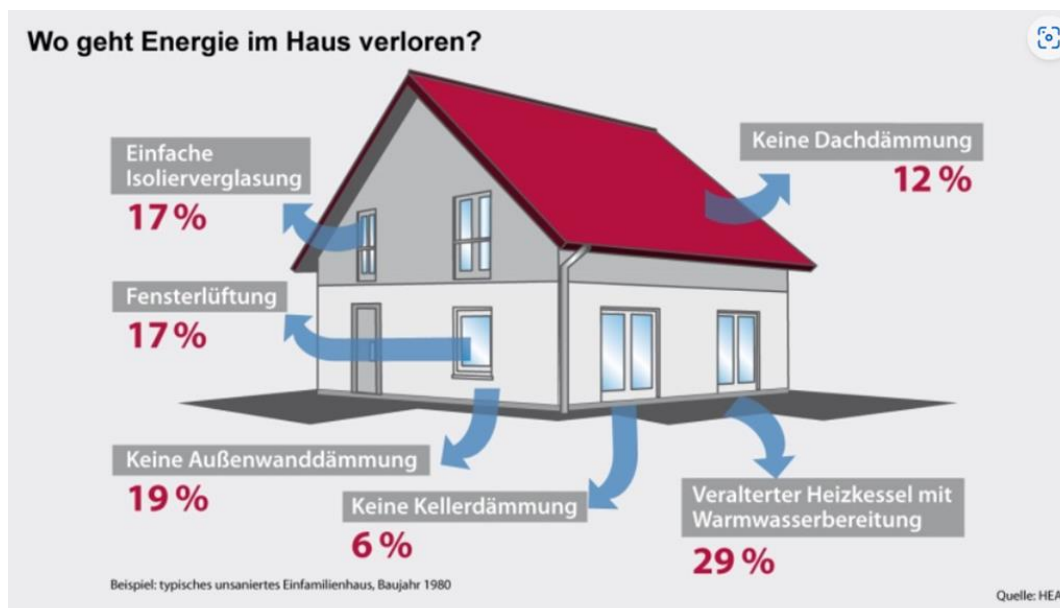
Wo geht Energie im Haus verloren?

Einfache Isolierverglasung
17 %

Keine Dachdämmung
12 %

Fensterlüftung
17 %

Keine Außenwanddämmung
19 %

Keine Kellerdämmung
6 %

Veralterter Heizkessel mit Warmwasserbereitung
29 %

Beispiel: typisches unsaniertes Einfamilienhaus, Baujahr 1980

Quelle: HEA